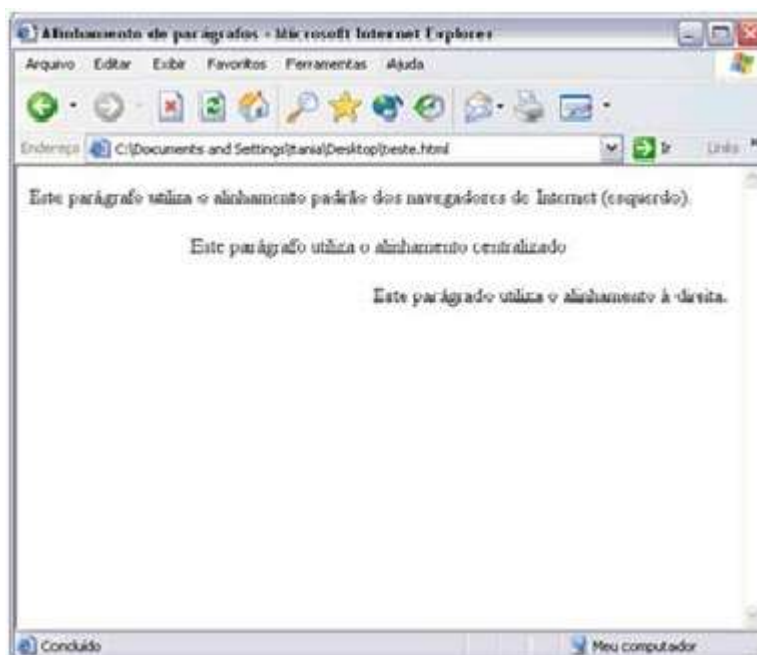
Alinhamento de parágrafos - Microsoft Internet Explorer

Arquivo Editar Exibir Favoritos Ferramentas Ajuda

Endereço C:\Documents and Settings\tania\Desktop\teste.html Ir Links

Este parágrafo utiliza o alinhamento padrão dos navegadores de Internet (esquerdo).

Este parágrafo utiliza o alinhamento centralizado

Este parágrado utiliza o alinhamento à direita.

Concluído

Meu computador